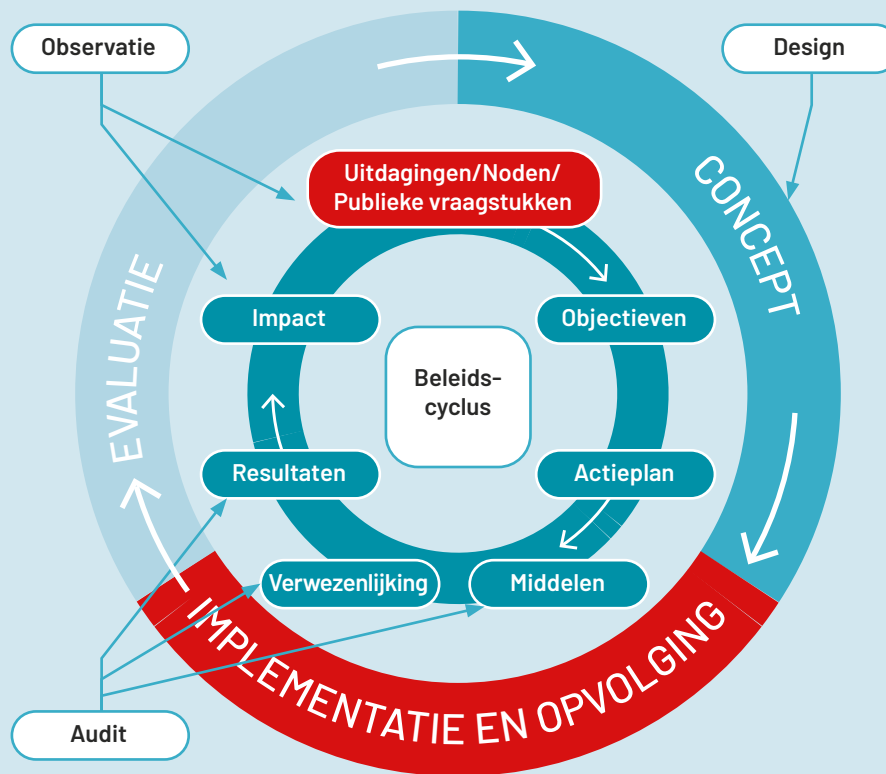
Observatie

Design

CONCEPT

EVALUATIE

IMPLEMENTATIE EN OPVOLGING

Uitdagingen/Noden/ Publieke vraagstukken

Objectieven

Actieplan

Middelen

Verwezenlijking

Resultaten

Impact

Beleids-cyclus

Audit